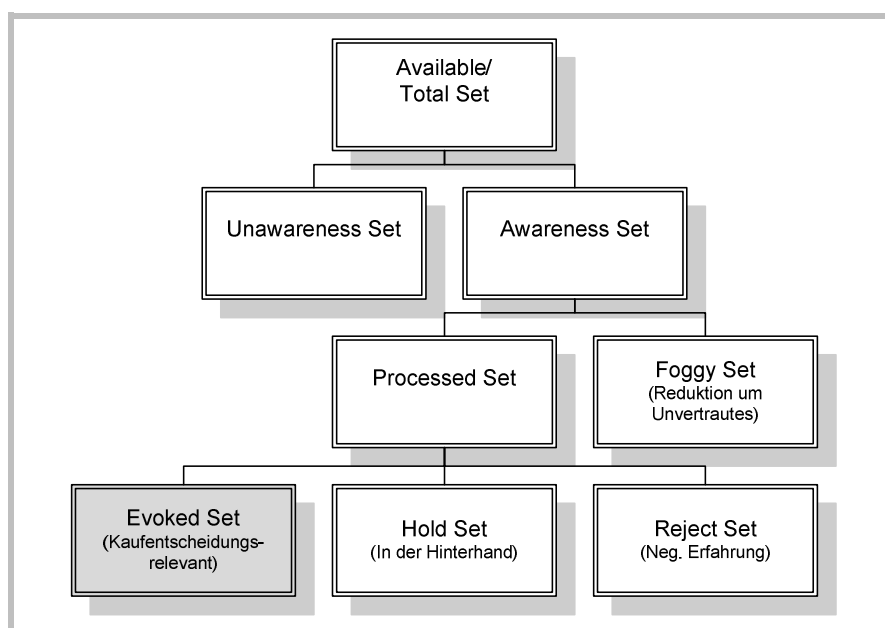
Available/
Total Set

Unawareness Set

Awareness Set

Processed Set

Foggy Set
(Reduktion um Unvertrautes)

Evoked Set
(Kaufentscheidungsrelevant)

Hold Set
(In der Hinterhand)

Reject Set
(Neg. Erfahrung)